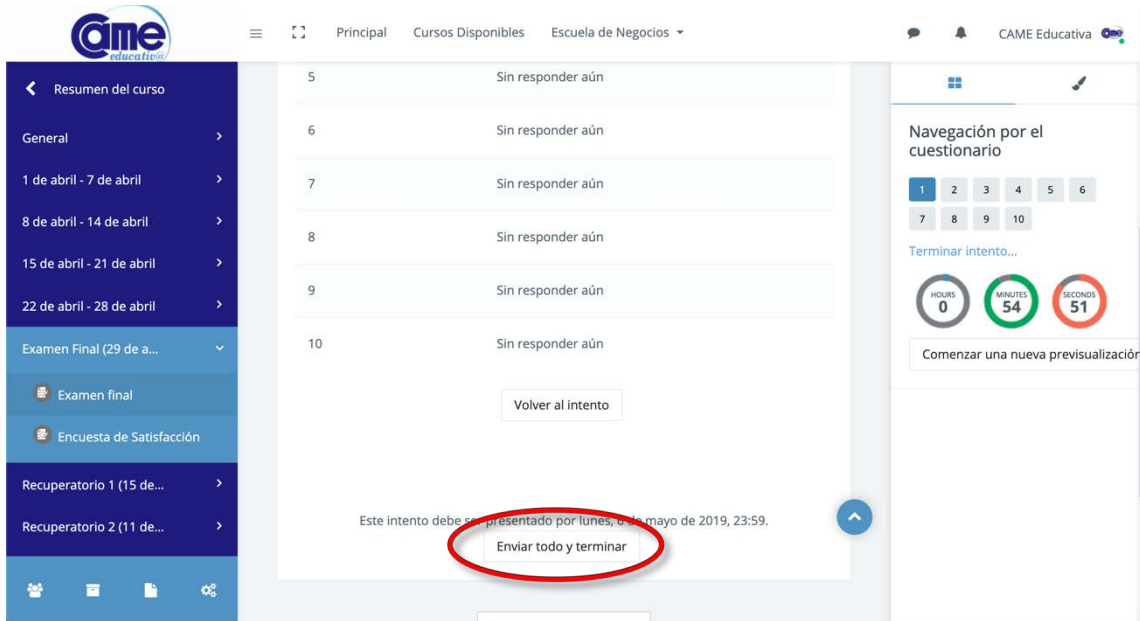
CAME educativa

Principal Cursos Disponibles Escuela de Negocios

CAME Educativa

Resumen del curso

General

1 de abril - 7 de abril

8 de abril - 14 de abril

15 de abril - 21 de abril

22 de abril - 28 de abril

Examen Final (29 de a...

Examen final

Encuesta de Satisfacción

Recuperatorio 1 (15 de...

Recuperatorio 2 (11 de...

| 5 | Sin responder aún |
|---|---|
| 6 | Sin responder aún |
| 7 | Sin responder aún |
| 8 | Sin responder aún |
| 9 | Sin responder aún |
| 10 | Sin responder aún |

Volver al intento

Este intento debe s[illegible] presentado por lunes, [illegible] mayo de 2019, 23:59.

Enviar todo y terminar

Navegación por el cuestionario

1 2 3 4 5 6 7 8 9 10

Terminar intento...

HOURS 0 MINUTES 54 SECONDS 51

Comenzar una nueva previsualizació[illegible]